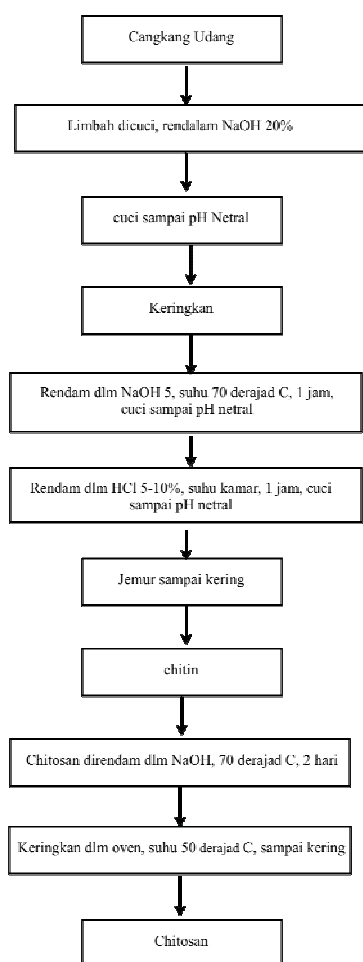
Cangkang Udang

Limbah dicuci, rendalam NaOH 20%

cuci sampai pH Netral

Keringkan

Rendam dlm NaOH 5, suhu 70 derajad C, 1 jam, cuci sampai pH netral

Rendam dlm HCl 5-10%, suhu kamar, 1 jam, cuci sampai pH netral

Jemur sampai kering

chitin

Chitosan direndam dlm NaOH, 70 derajad C, 2 hari

Keringkan dlm oven, suhu 50 derajad C, sampai kering

Chitosan